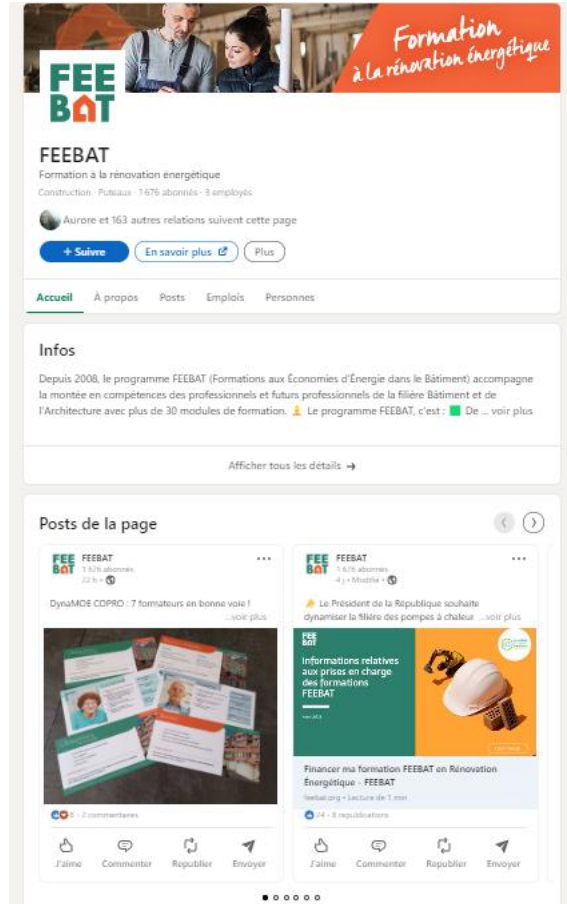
Formation à la rénovation énergétique

FEE BAT

FEEBAT

Formation à la rénovation énergétique

Construction · Puteaux · 1 676 abonnés · 3 employés

Aurore et 163 autres relations suivent cette page

+ Suivre En savoir plus Plus

Accueil À propos Posts Emplois Personnes

Infos

Depuis 2008, le programme FEEBAT (Formations aux Économies d'Énergie dans le Bâtiment) accompagne la montée en compétences des professionnels et futurs professionnels de la filière Bâtiment et de l'Architecture avec plus de 30 modules de formation. Le programme FEEBAT, c'est : De ... voir plus

Afficher tous les détails →

Posts de la page

FEEBAT
1 676 abonnés
22 h •

DynaMOE COPRO : 7 formateurs en bonne voie !
...voir plus

2 commentaires

J'aime Commenter Republier Envoyer

FEEBAT
1 676 abonnés
4 j • Modifié •

Le Président de la République souhaite dynamiser la filière des pompes à chaleur ...voir plus

FEE BAT
Informations relatives aux prises en charge des formations FEEBAT

Financer ma formation FEEBAT en Rénovation Énergétique - FEEBAT
feebat.org • Lecture de 1 min

24 • 8 republications

J'aime Commenter Republier Envoyer